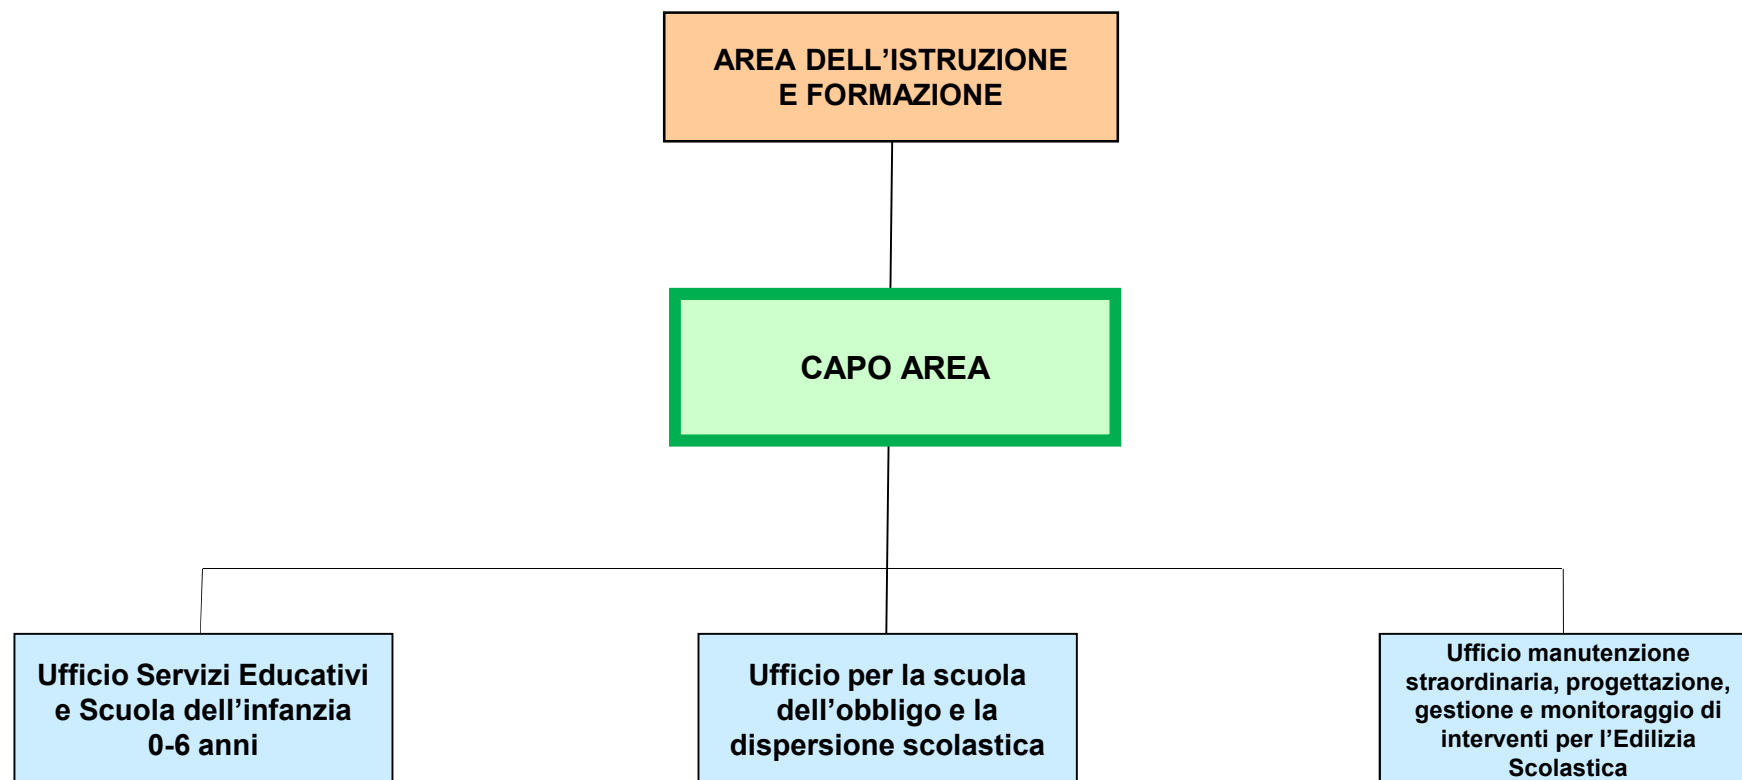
AREA DELL’ISTRUZIONE
E FORMAZIONE

CAPO AREA

Ufficio Servizi Educativi e Scuola dell’infanzia 0-6 anni

Ufficio per la scuola dell’obbligo e la dispersione scolastica

Ufficio manutenzione straordinaria, progettazione, gestione e monitoraggio di interventi per l’Edilizia Scolastica